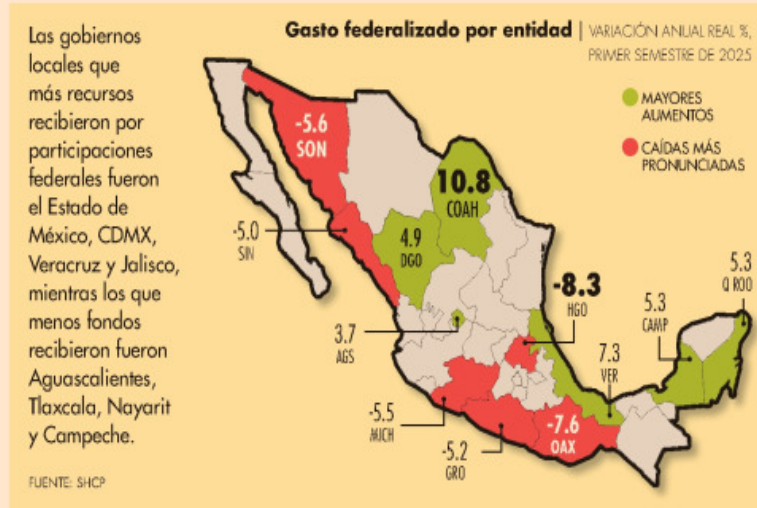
Las gobiernos locales que más recursos recibieron por participaciones federales fueron el Estado de México, CDMX, Veracruz y Jalisco, mientras los que menos fondos recibieron fueron Aguascalientes, Tlaxcala, Nayarit y Campeche.

FUENTE: SHCP

Gasto federalizado por entidad | VARIACIÓN ANUAL REAL %, PRIMER SEMESTRE DE 2025

MAYORES AUMENTOS

CAÍDAS MÁS PRONUNCIADAS

-5.6 SON

-5.0 SIN

4.9 DGO

10.8 COAH

3.7 AGS

-8.3 HGO

7.3 VER

5.3 CAMP

5.3 Q ROO

-5.5 MICH

-5.2 GRO

-7.6 OAX